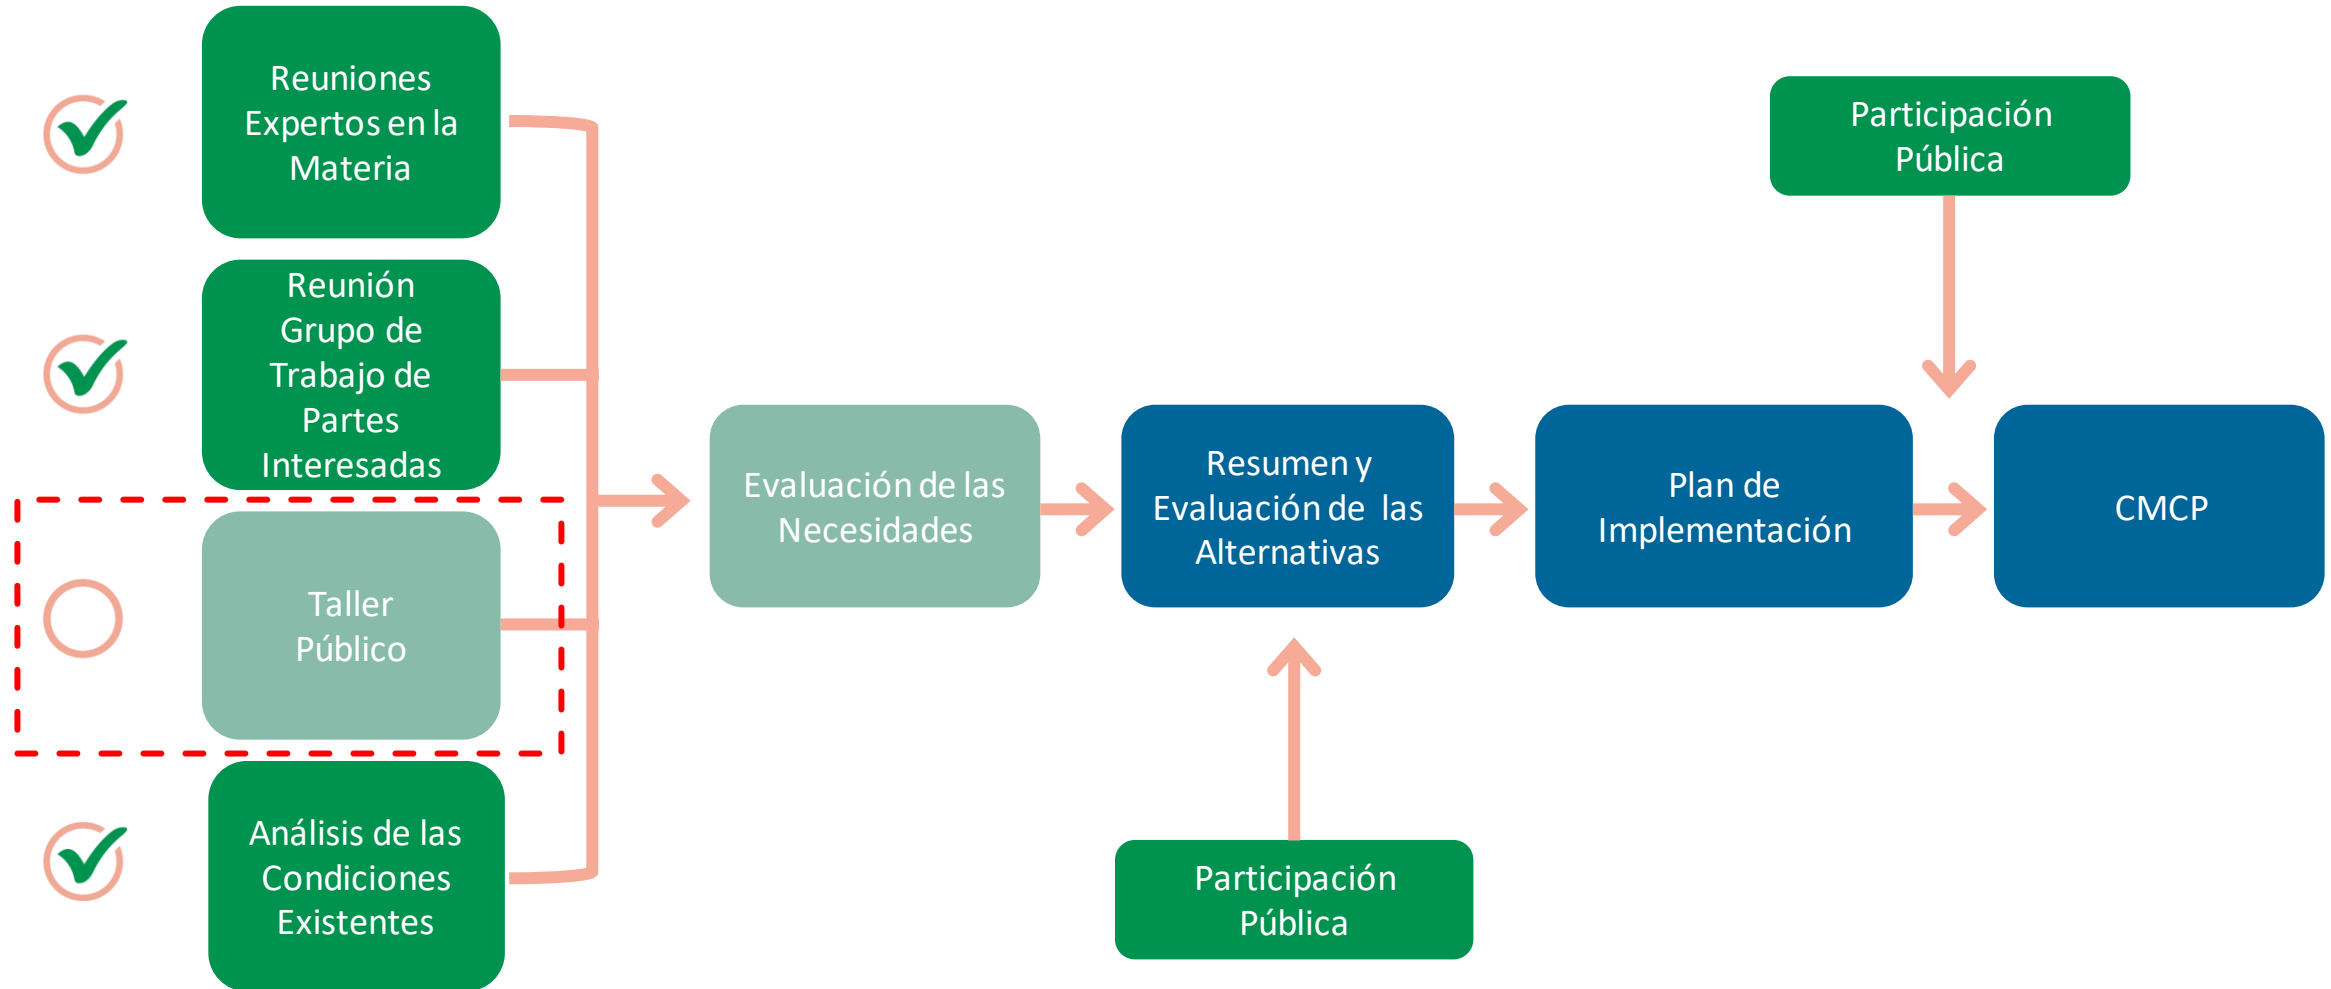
Reuniones Expertos en la Materia

Reunión Grupo de Trabajo de Partes Interesadas

Taller Público

Análisis de las Condiciones Existentes

Evaluación de las Necesidades

Resumen y Evaluación de las Alternativas

Participación Pública

Plan de Implementación

Participación Pública

CMCP